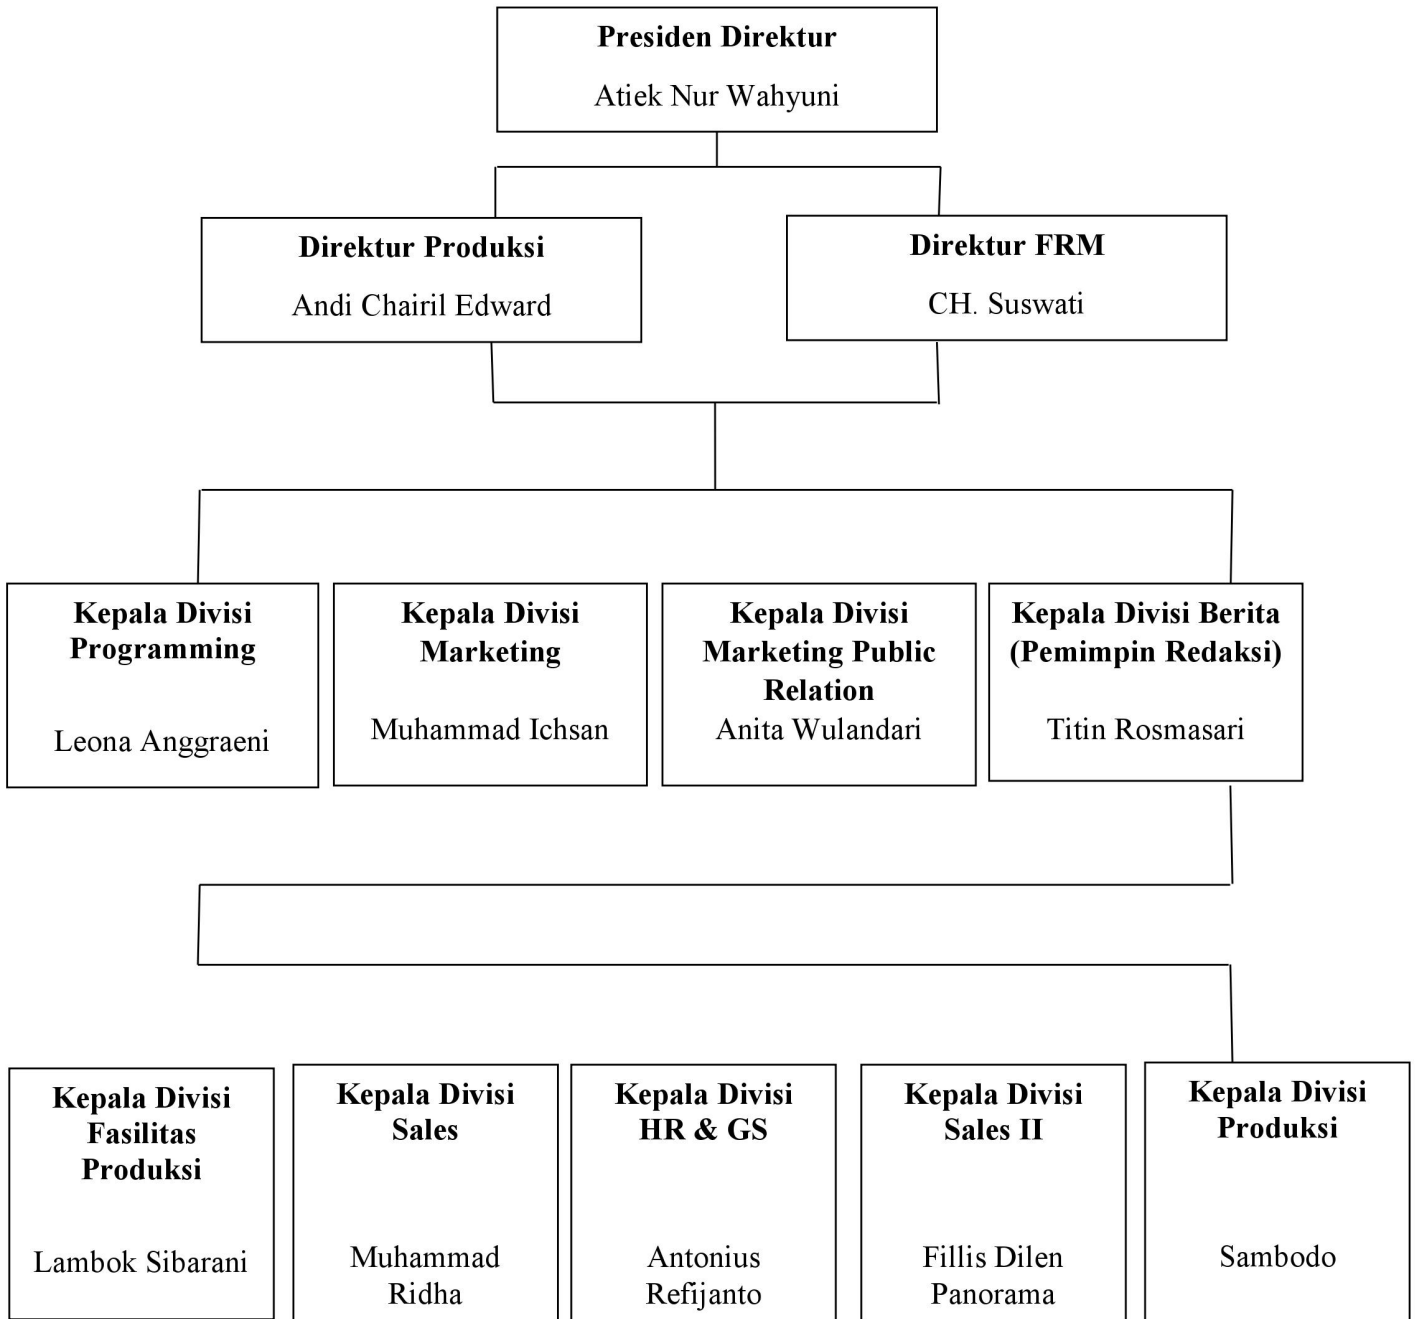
Presiden Direktur
Atiek Nur Wahyuni

Direktur Produksi
Andi Chairil Edward

Direktur FRM
CH. Suswati

Kepala Divisi Programming
Leona Anggraeni

Kepala Divisi Marketing
Muhammad Ichsan

Kepala Divisi Marketing Public Relation
Anita Wulandari

Kepala Divisi Berita (Pemimpin Redaksi)
Titin Rosmasari

Kepala Divisi Fasilitas Produksi
Lambok Sibarani

Kepala Divisi Sales
Muhammad Ridha

Kepala Divisi HR & GS
Antonius Refijanto

Kepala Divisi Sales II
Fillis Dilen Panorama

Kepala Divisi Produksi
Sambodo